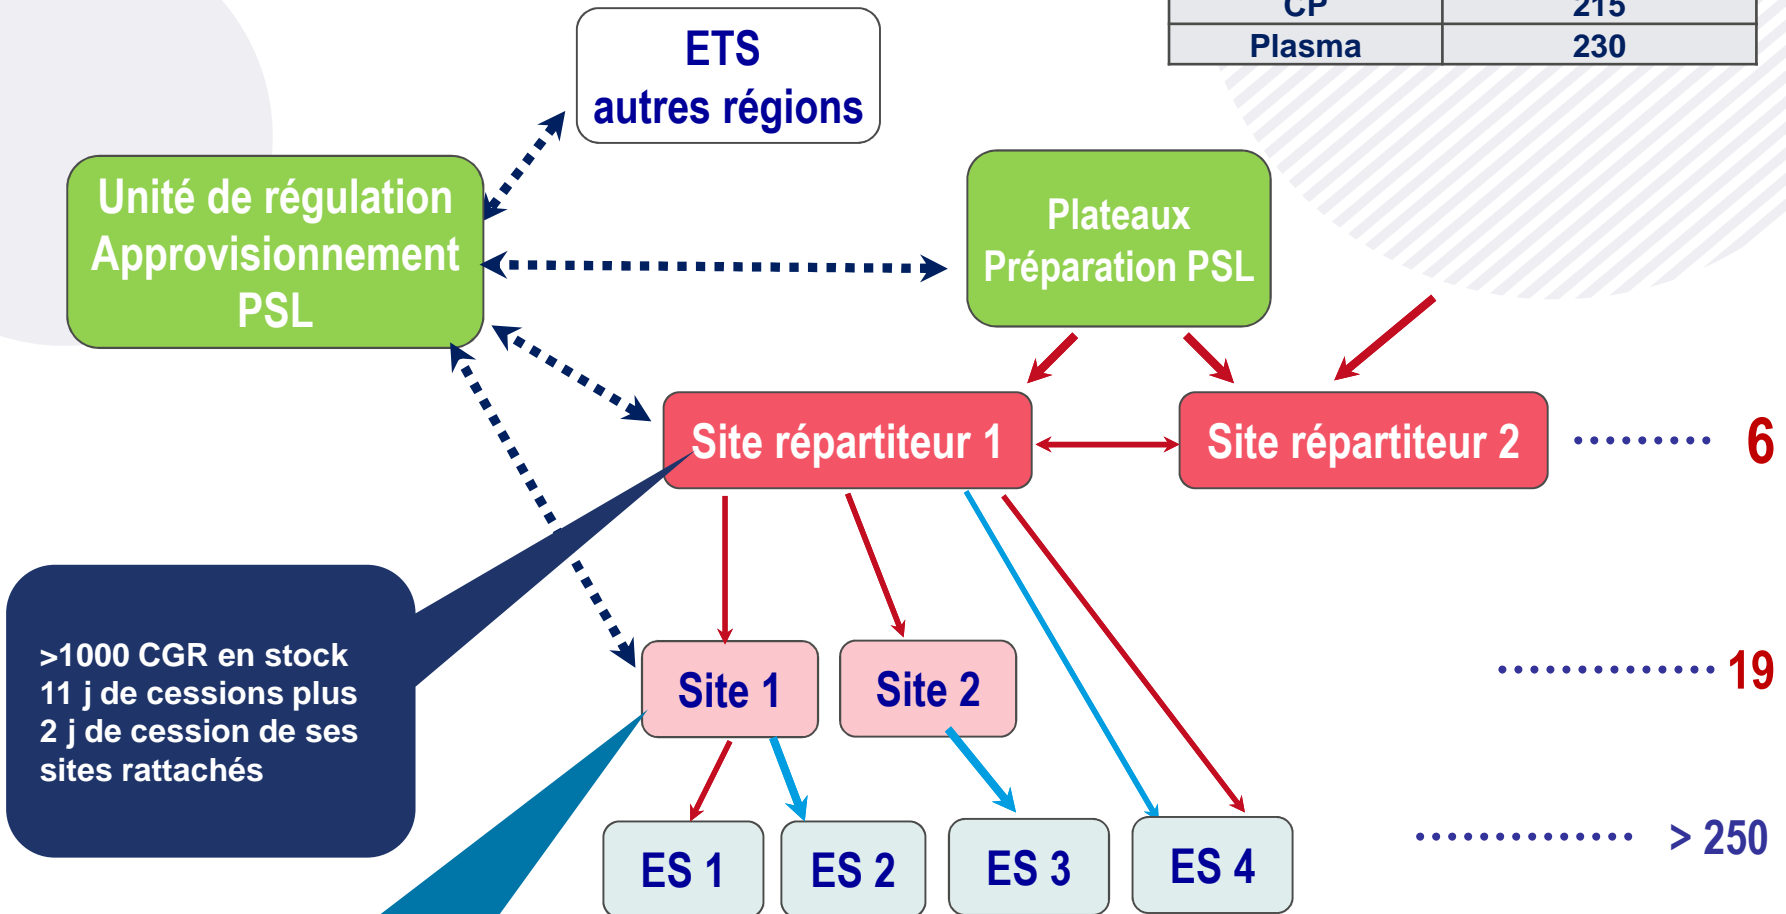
| CP | 215 |
|---|---|
| Plasma | 230 |

ETS
autres régions

Unité de régulation Approvisionnement PSL

Plateaux Préparation PSL

Site répartiteur 1

Site répartiteur 2

6

>1000 CGR en stock
11 j de cessions plus
2 j de cession de ses sites rattachés

Site 1

Site 2

19

ES 1

ES 2

ES 3

ES 4

> 250